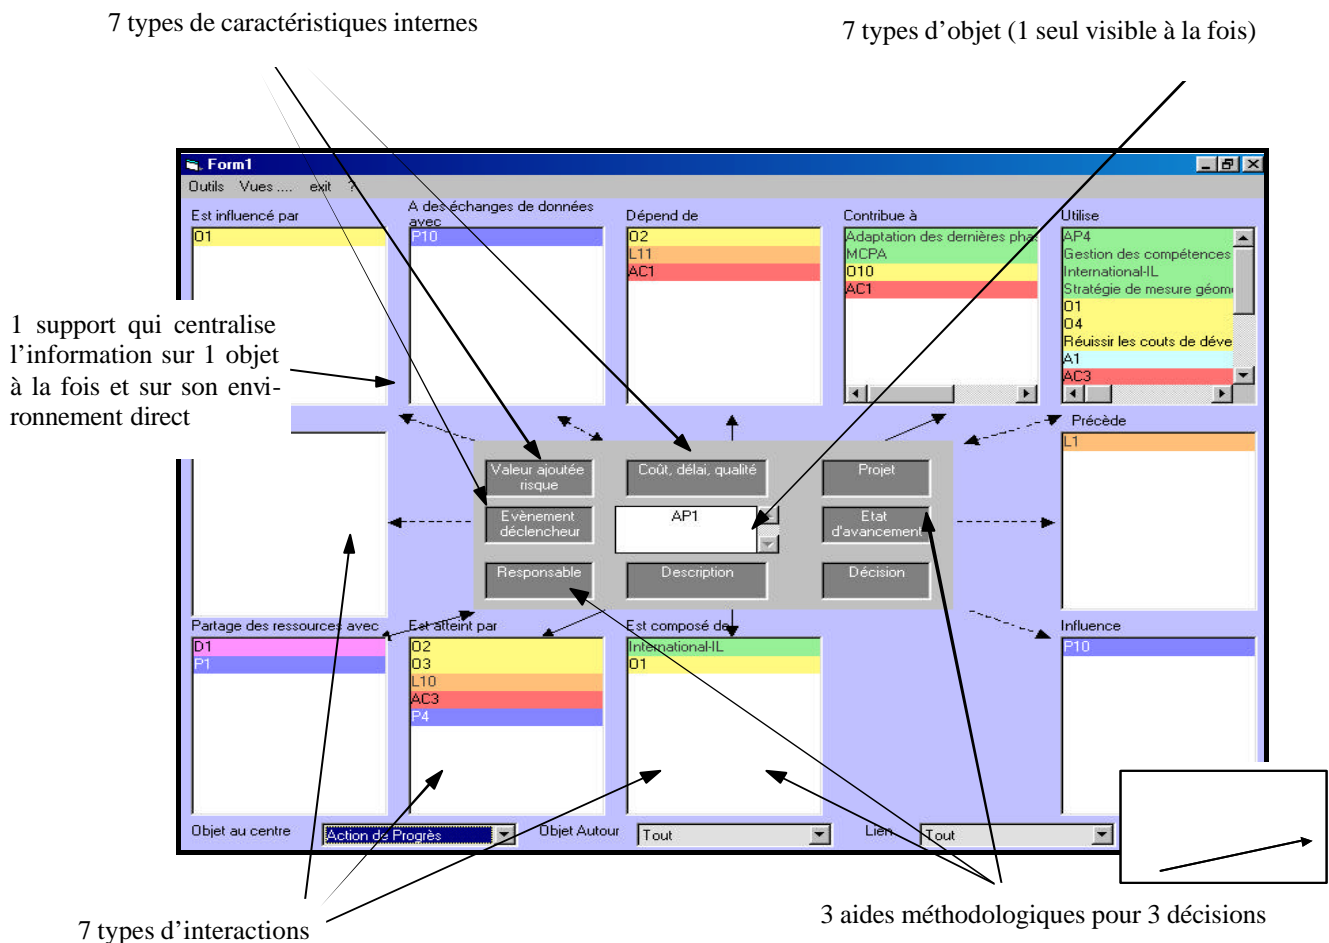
7 types de caractéristiques internes

7 types d'objet (1 seul visible à la fois)

Form1

Outils Vues .... exit ?

Est influencé par
O1

A des échanges de données avec
P10

Dépend de
O2
L11
AC1

Contribue à
Adaptation des dernières pha
MCPA
O10
AC1

Utilise
AP4
Gestion des compétences
International-IL
Stratégie de mesure géom
O1
O4
Réussir les couts de déve
A1
AC3

1 support qui centralise l'information sur 1 objet à la fois et sur son environnement direct

Précède
L1

Valeur ajoutée risque

Coût, délai, qualité

Projet

Evènement déclencheur

AP1

Etat d'avancement

Responsable

Description

Décision

Partage des ressources avec
D1
P1

Est atteint par
O2
O3
L10
AC3
P4

Est composé de
International-IL
O1

Influence
P10

Objet au centre
Action de Progrès
Objet Autour
Tout
Lien
Tout

7 types d'interactions

3 aides méthodologiques pour 3 décisions